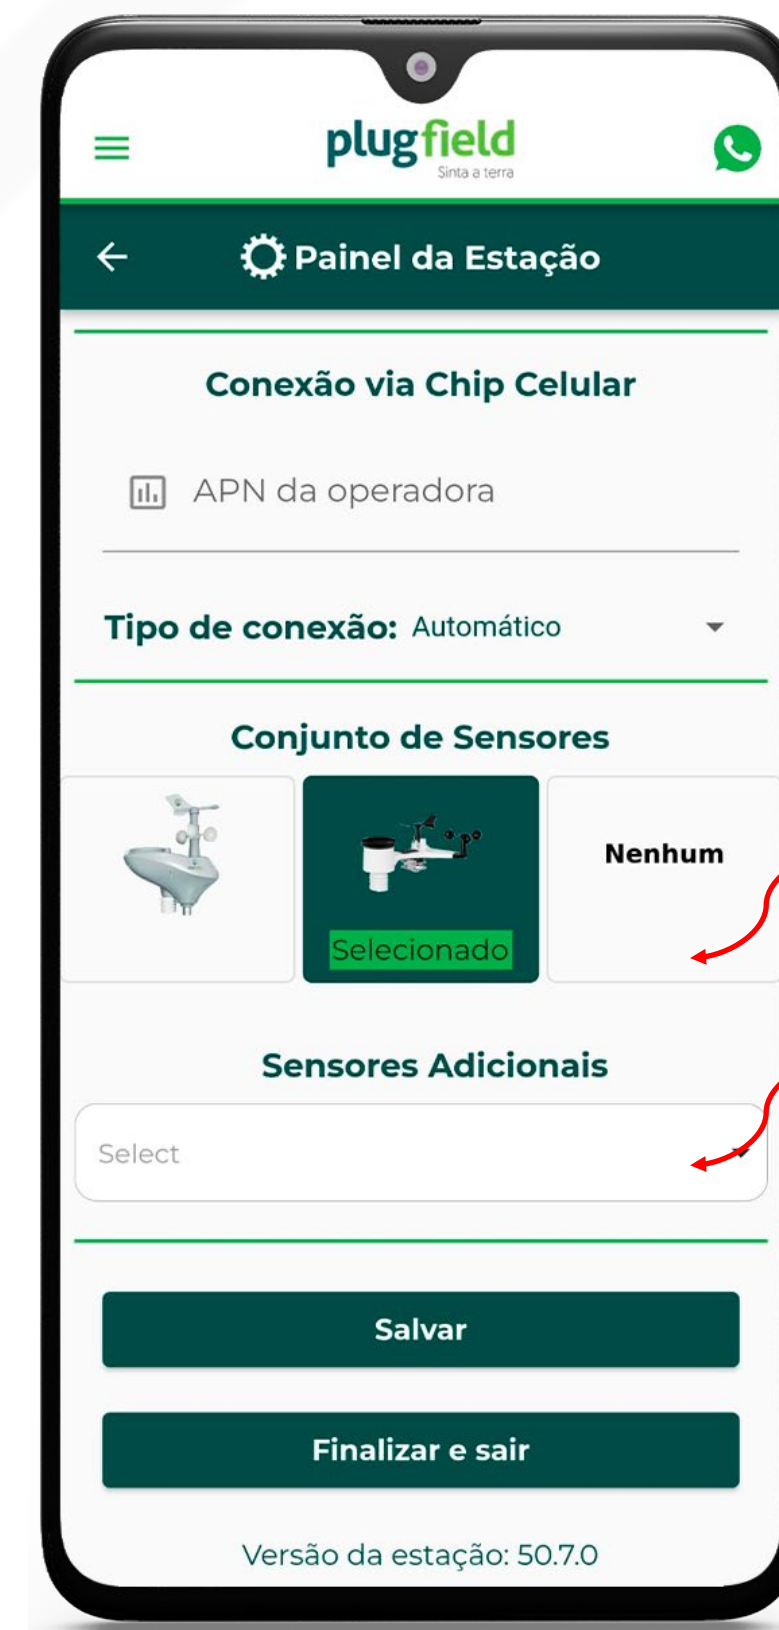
plugfield
Sinta a terra

Painel da Estação

Conexão via Chip Celular

APN da operadora

Tipo de conexão: Automático

Conjunto de Sensores

Selecionado

Nenhum

Sensores Adicionais

Select

Salvar

Finalizar e sair

Versão da estação: 50.7.0